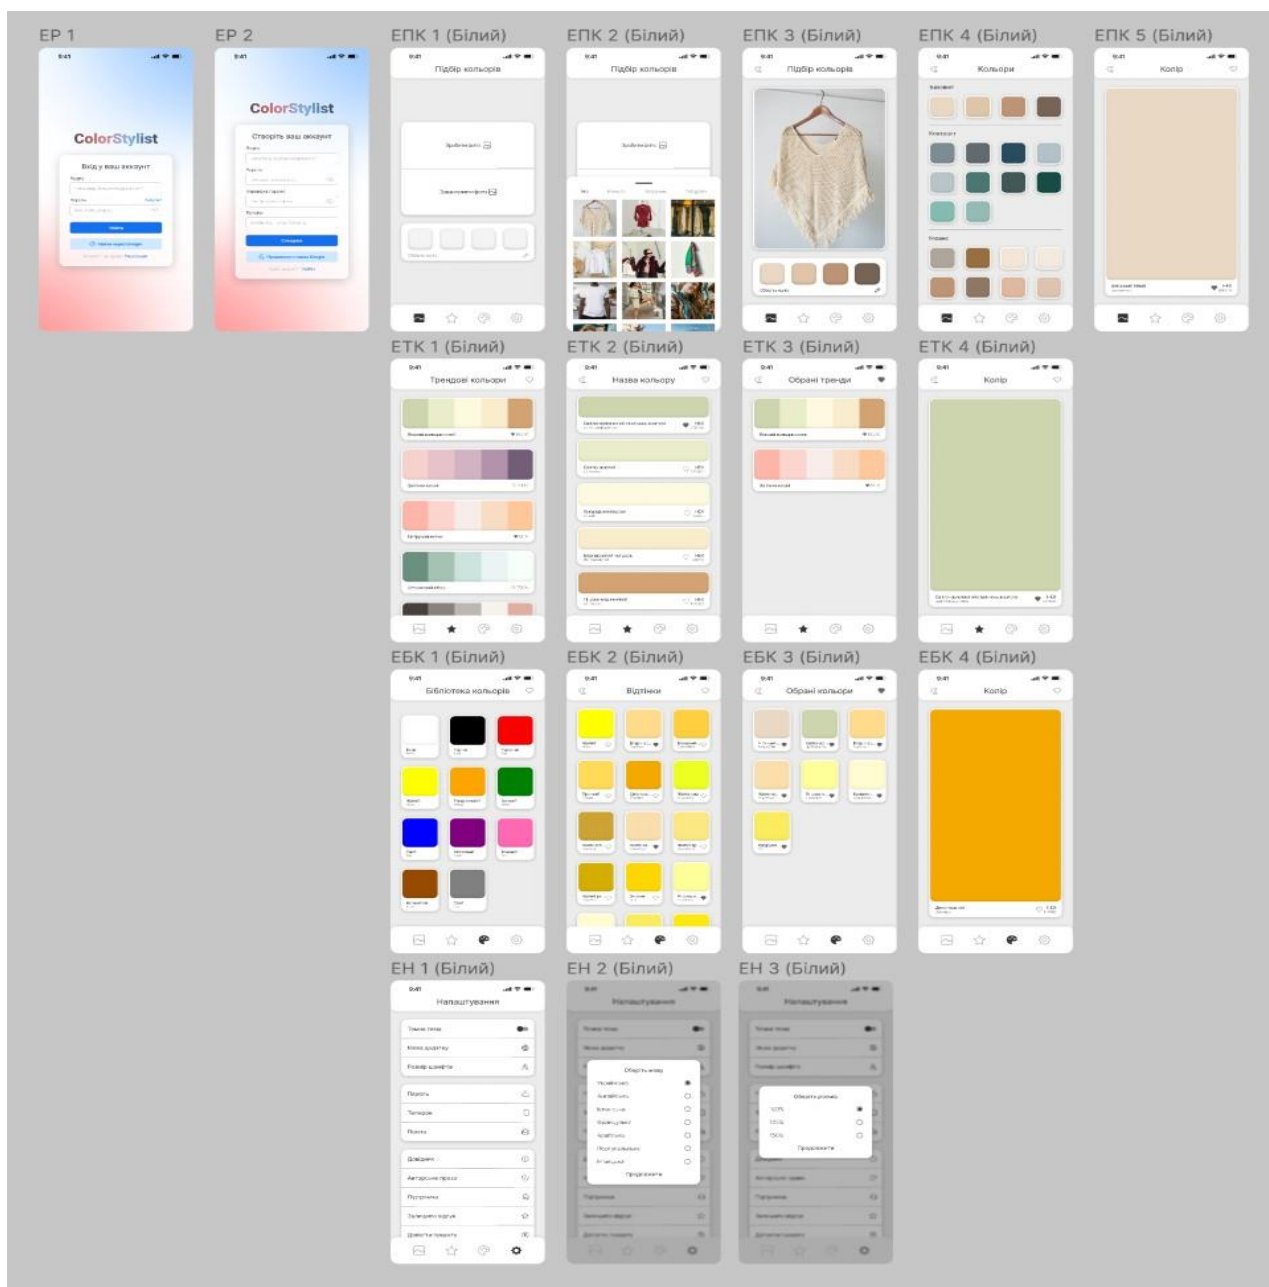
ЕР 1

ColorStylist

Вхід у ваш акаунт

ЕР 2

ColorStylist

Створіть ваш акаунт

ЕПК 1 (Білий)

Підбір кольорів

ЕПК 2 (Білий)

Підбір кольорів

ЕПК 3 (Білий)

Підбір кольорів

ЕПК 4 (Білий)

Кольори

ЕПК 5 (Білий)

Колір

ЕТК 1 (Білий)

Трендові кольори

ЕТК 2 (Білий)

Назва кольору

ЕТК 3 (Білий)

Обрані тренди

ЕТК 4 (Білий)

Колір

ЕБК 1 (Білий)

Бібліотека кольорів

ЕБК 2 (Білий)

Відтінки

ЕБК 3 (Білий)

Обрані кольори

ЕБК 4 (Білий)

Колір

ЕН 1 (Білий)

Налаштування

ЕН 2 (Білий)

Налаштування

ЕН 3 (Білий)

Налаштування